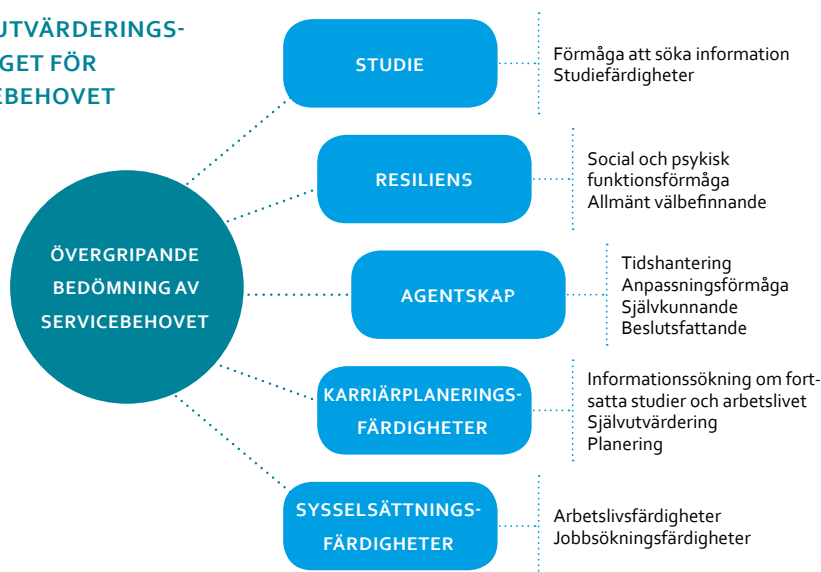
UTVÄRDERINGS-
GET FÖR
EBEHOVET

ÖVERGRIPANDE BEDÖMNING AV SERVICEBEHOVET

STUDIE

Förmåga att söka information
Studiefärdigheter

RESILIENS

Social och psykisk funktionsförmåga
Allmänt välbefinnande

AGENTSKAP

Tidshantering
Anpassningsförmåga
Självkunnande
Beslutsfattande

KARRIÄRPLANERINGSFÄRDIGHETER

Informationssökning om fortsatta studier och arbetslivet
Självutvärdering
Planering

SYSSELSÄTTNINGSFÄRDIGHETER

Arbetslivsfärdigheter
Jobbsökningsfärdigheter